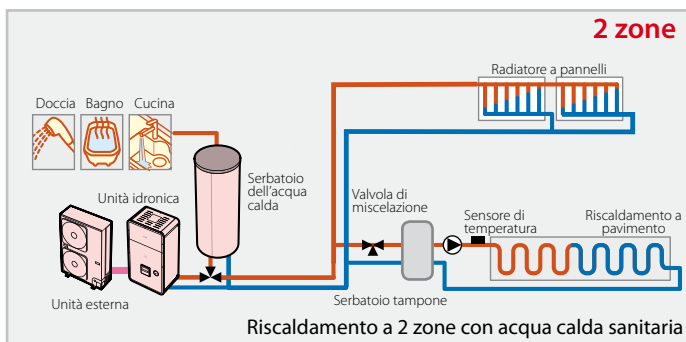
2 zone

Radiatore a pannelli

Doccia
Bagno
Cucina

Serbatoio dell'acqua calda

Unità idronica

Valvola di miscelazione

Sensore di temperatura

Riscaldamento a pavimento

Unità esterna

Serbatoio tampone

Riscaldamento a 2 zone con acqua calda sanitaria